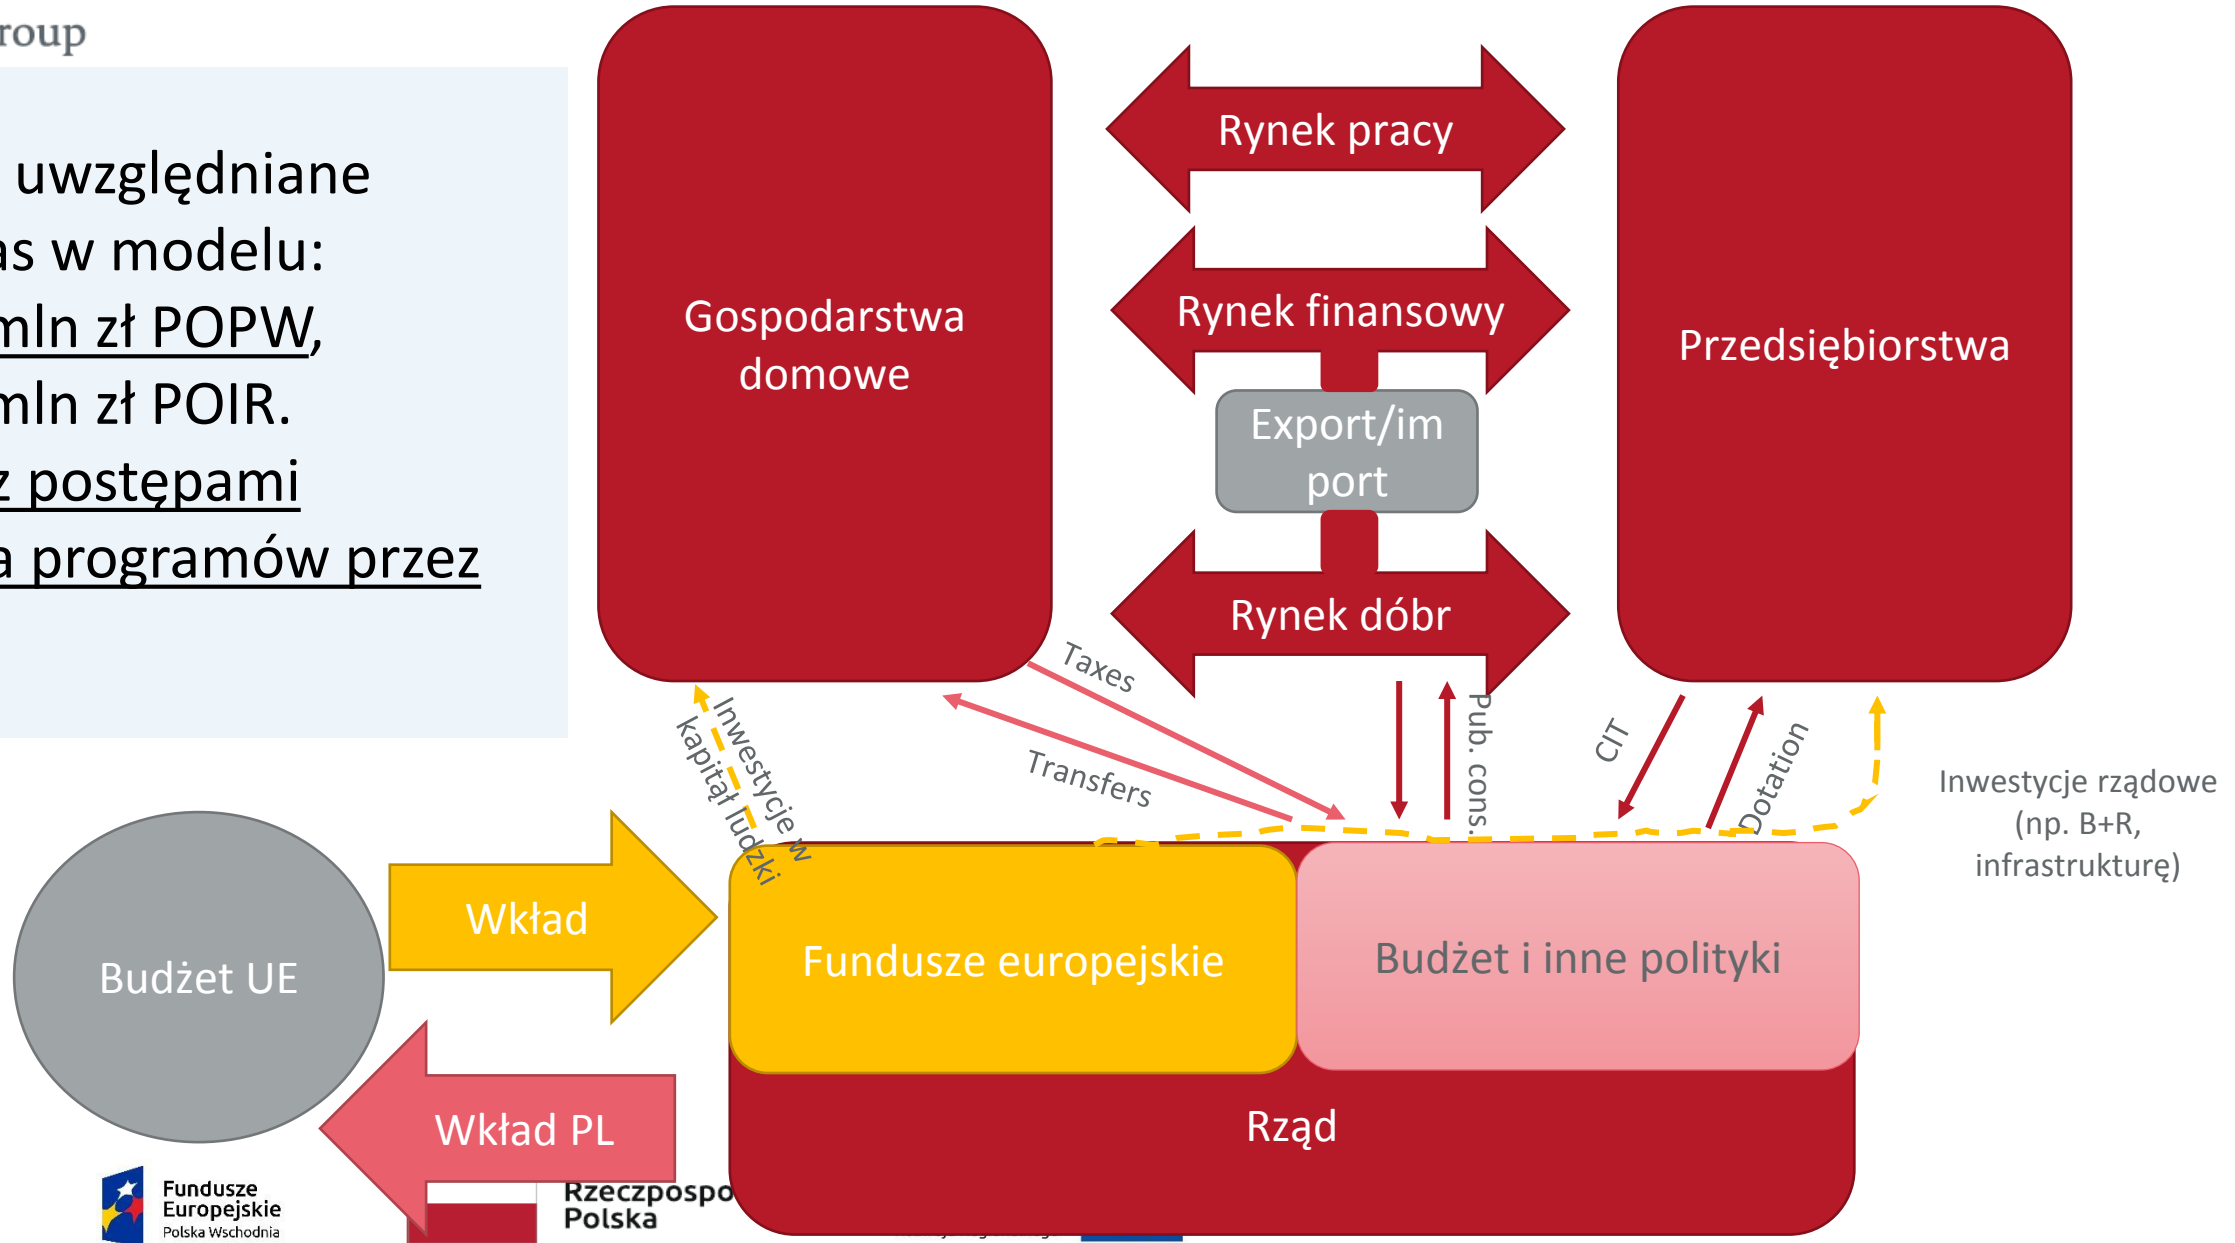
roup

uwzględniane
as w modelu:
mln zł POPW,
mln zł POIR.
z postępami
a programów przez

Gospodarstwa domowe

Rynek pracy

Rynek finansowy

Export/import

Rynek dóbr

Przedsiębiorstwa

Taxes

Transfers

Inwestycje w kapitał ludzki

Pub. cons.

CIT

Dotation

Inwestycje rządowe (np. B+R, infrastrukturę)

Budżet UE

Wkład

Wkład PL

Fundusze europejskie

Budżet i inne polityki

Rząd

Fundusze Europejskie
Polska Wschodnia

Rzeczpospo
Polska